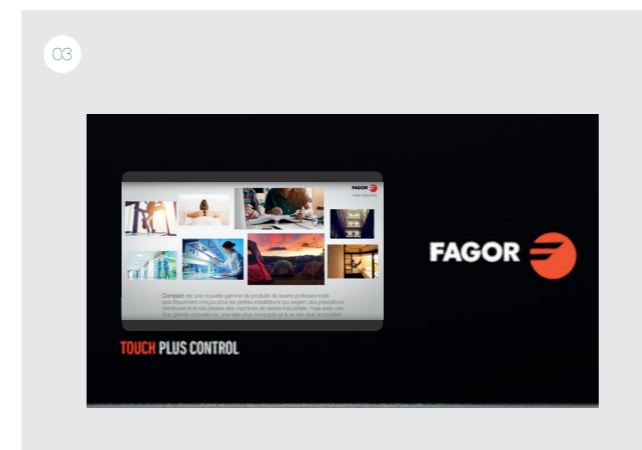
03

FAGOR

Compact est une nouvelle gamme de produits de laverie professionnelle spécifiquement conçue pour les petites installations qui exigent des prestations identiques et la robustesse des machines de laverie industrielle, mais avec une plus grande polyvalence, une taille plus compacte et à un prix plus accessible.

TOUCH PLUS CONTROL

FAGOR